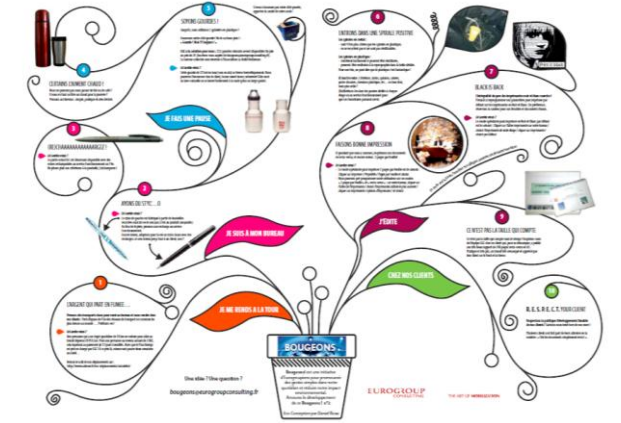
SOYONS GOURDES !

CUISINE COMMENT CHAUD !

JE FAIS UNE PAUSE

BICCHAAAAAAAAAAAAAGLE !

APRÈS DU STYLE... O

JE SUIS À MON BUREAU

L'ARGENT QUI PART EN FUMÉE...

JE ME RENDS À LA TOURS

ENTRONS DANS UNE SPIRALE POSITIVE

BLACK IS BACK

FAISONS BONNE IMPRESSION

J'ÉDITE

CE N'EST PAS LA TAILLE QUI COMPTE

CHEZ NOS CLIENTS

R.E.S.P.E.C.T. YOUR CLIENT

BOUGEONS

Une idée ? Une question ?
bougeons.eurogroupconsulting.fr

EUROGROUP

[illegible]